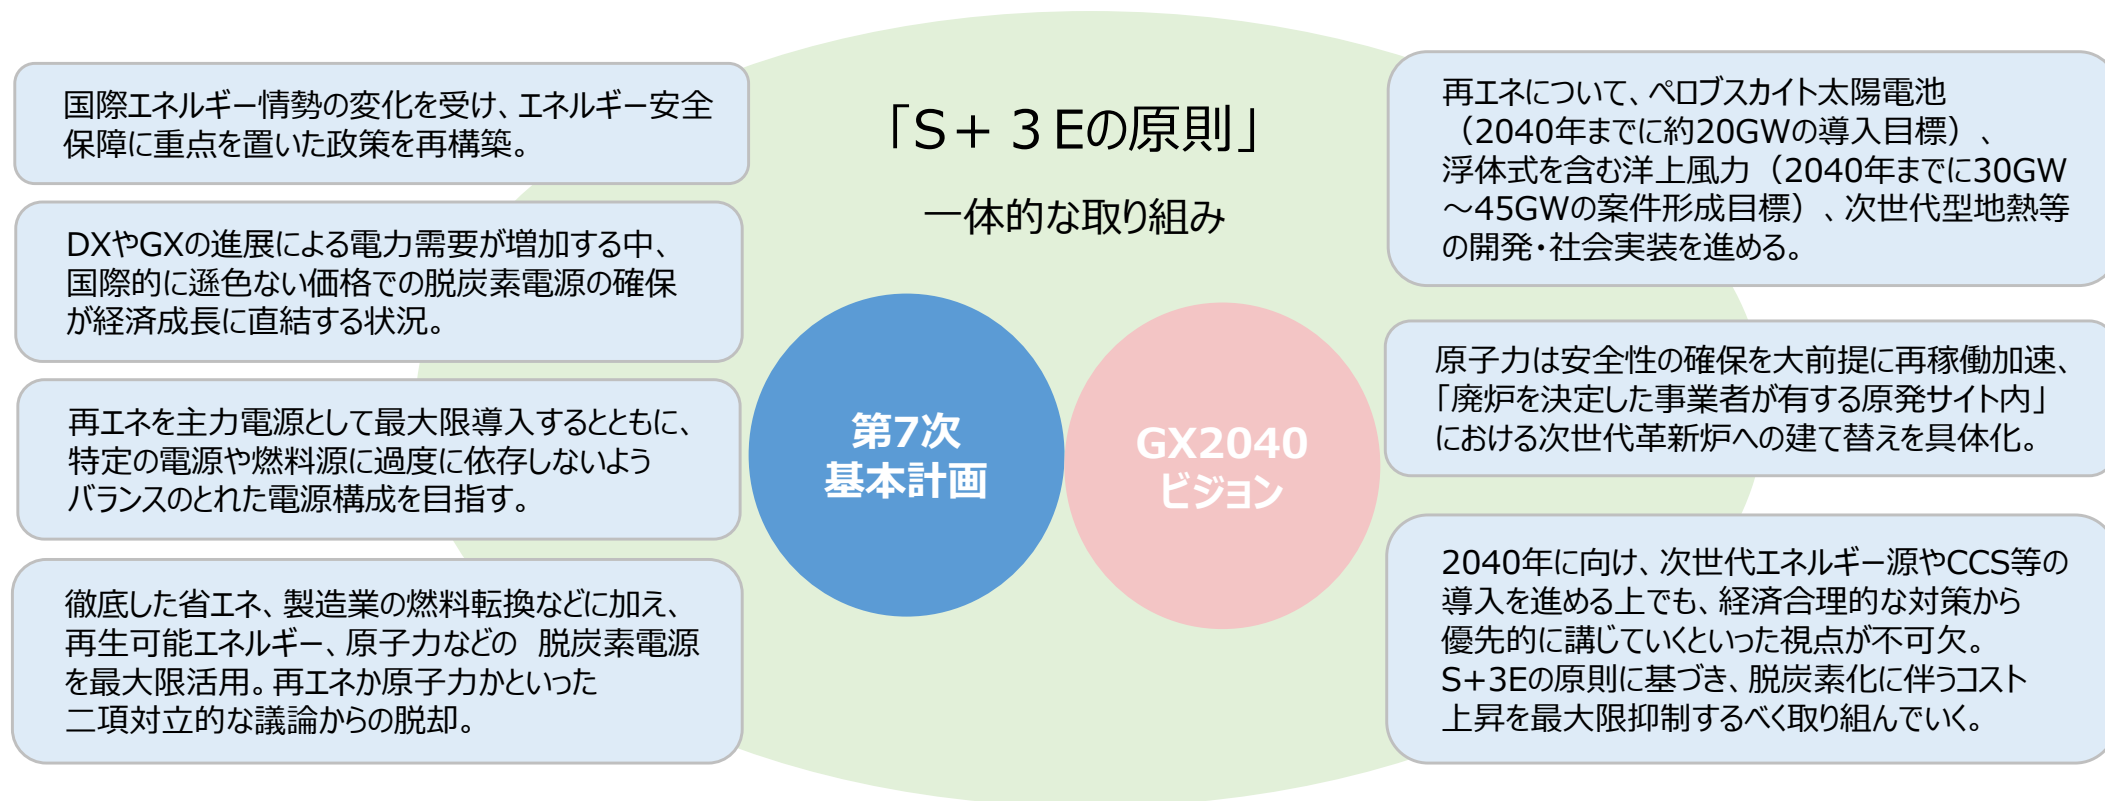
国際エネルギー情勢の変化を受け、エネルギー安全保障に重点を置いた政策を再構築。

DXやGXの進展による電力需要が増加する中、国際的に遜色ない価格での脱炭素電源の確保が経済成長に直結する状況。

再エネを主力電源として最大限導入するとともに、特定の電源や燃料源に過度に依存しないようバランスのとれた電源構成を目指す。

徹底した省エネ、製造業の燃料転換などに加え、再生可能エネルギー、原子力などの　脱炭素電源を最大限活用。再エネか原子力かといった二項対立的な議論からの脱却。

「S＋３Eの原則」

一体的な取り組み

第7次
基本計画

GX2040
ビジョン

再エネについて、ペロブスカイト太陽電池（2040年までに約20GWの導入目標）、浮体式を含む洋上風力（2040年までに30GW～45GWの案件形成目標）、次世代型地熱等の開発・社会実装を進める。

原子力は安全性の確保を大前提に再稼働加速、「廃炉を決定した事業者が有する原発サイト内」における次世代革新炉への建て替えを具体化。

2040年に向け、次世代エネルギー源やCCS等の導入を進める上でも、経済合理的な対策から優先的に講じていくといった視点が不可欠。
S+3Eの原則に基づき、脱炭素化に伴うコスト上昇を最大限抑制するべく取り組んでいく。